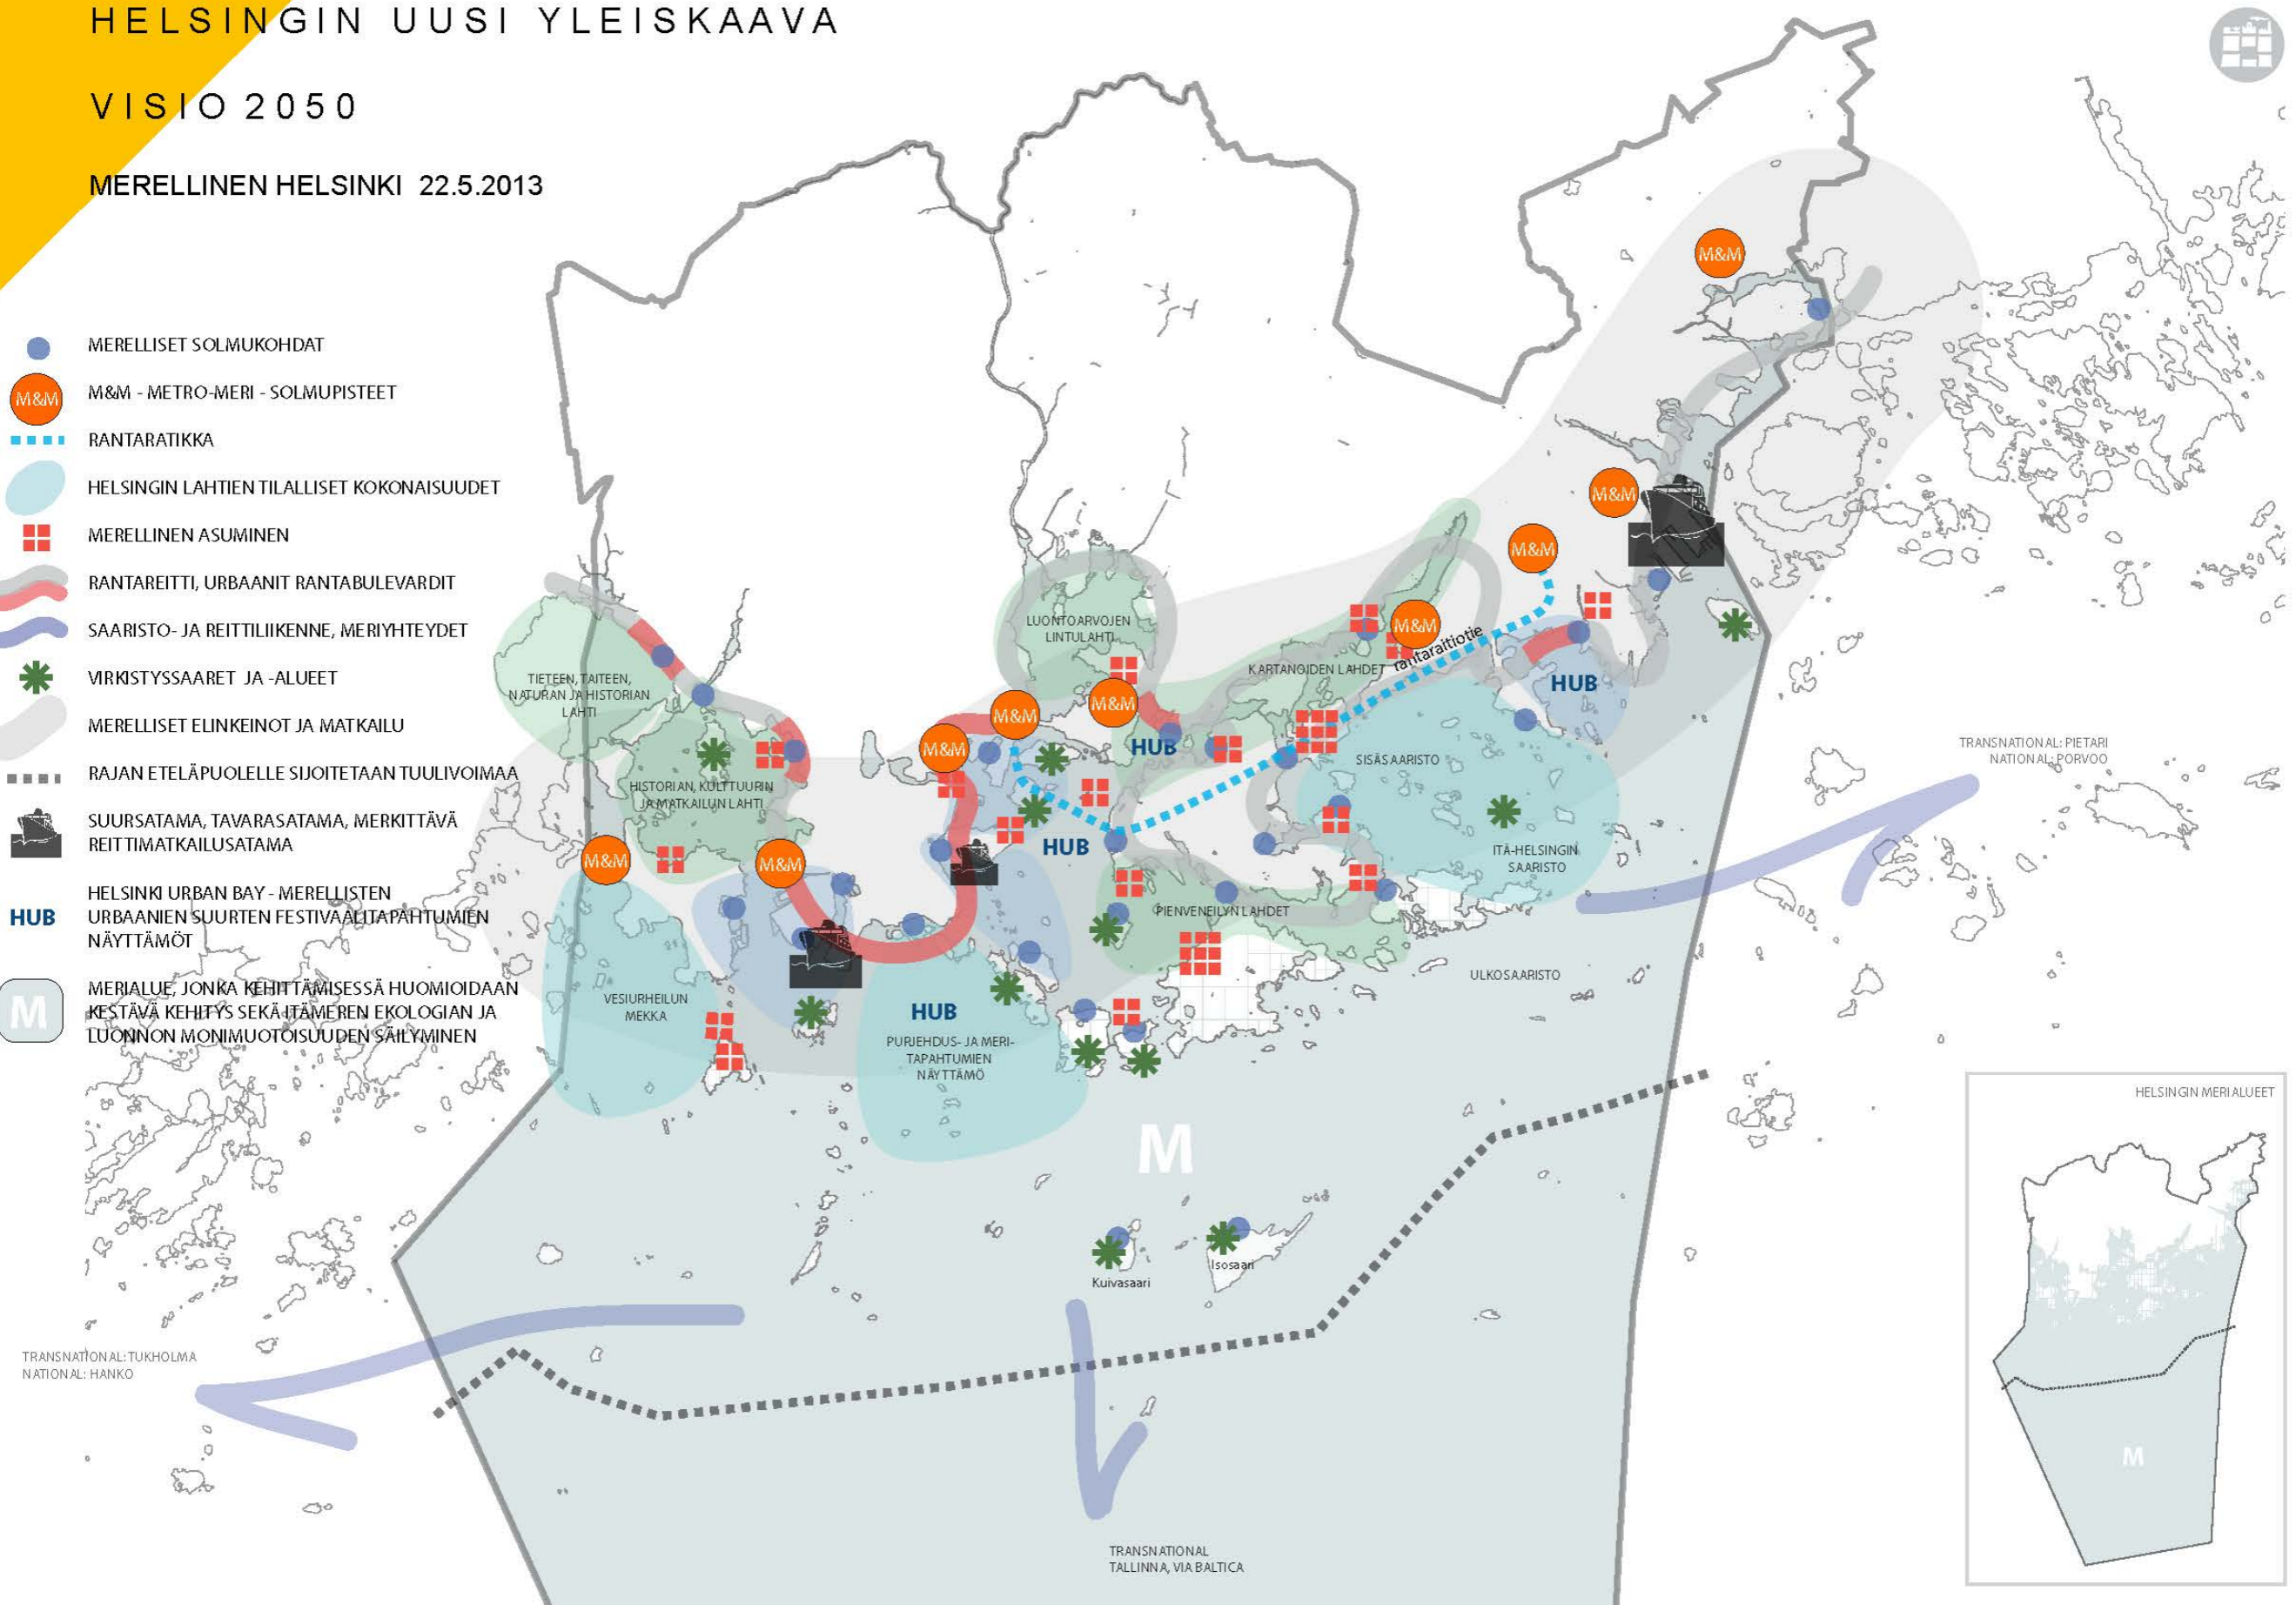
HELSINGIN UUSI YLEISKAAVA

VISIO 2050

MERELLINEN HELSINKI 22.5.2013

MERELLISET SOLMUKOHDAT

M&M M&M - METRO-MERI - SOLMUPISTEET

RANTARATIKKA

HELSINGIN LAHTIEN TILALLISET KOKONAISUUDET

MERELLINEN ASUMINEN

RANTAREITTI, URBAANIT RANTABULEVARDIT

SAARISTO- JA REITTILIIKENNE, MERIYHTEYDET

VIRKISTYSSAARET JA -ALUEET

MERELLISET ELINKEINOT JA MATKAILU

RAJAN ETELÄPUOLELLE SIJOITETAAN TUULIVOIMAA

SUURSATAMA, TAVARASATAMA, MERKITTÄVÄ REITTIMATKAILUSATAMA

HUB HELSINKI URBAN BAY - MERELLISTEN URBAANIEN SUURTEN FESTIVAALITAPAHTUMIEN NÄYTTÄMÖT

M MERIALUE, JONKA KEHITTÄMISESSÄ HUOMIOIDAAN KESTÄVÄ KEHITYS SEKÄ ITÄMEREN EKOLOGIAN JA LUONNON MONIMUOTOISUUDEN SÄILYMINEN

M&M

M&M

M&M

M&M

M&M

M&M

M&M

M&M

M&M

LUONTOARVOJEN LINTULAHTI

TIETEEN, TAITEEN, NATURAN JA HISTORIAN LAHTI

HISTORIAN, KULTTUURIN JA MATKAILUN LAHTI

KARTANOIDEN LAHDET

rantaraitiotie

HUB

HUB

HUB

HUB

SISÄSAARISTO

ITÄ-HELSINGIN SAARISTO

PIENVENEILYN LAHDET

ULKOSAARISTO

VESIURHEILUN MEKKA

PURJEHDUS- JA MERITAPAHTUMIEN NÄYTTÄMÖ

TRANSNATIONAL: PIETARI
NATIONAL: PORVOO

M

Kuivasaari

Isosaari

TRANSNATIONAL: TUKHOLMA
NATIONAL: HANKO

TRANSNATIONAL
TALLINNA, VIA BALTICA

HELSINGIN MERIALUEET

M